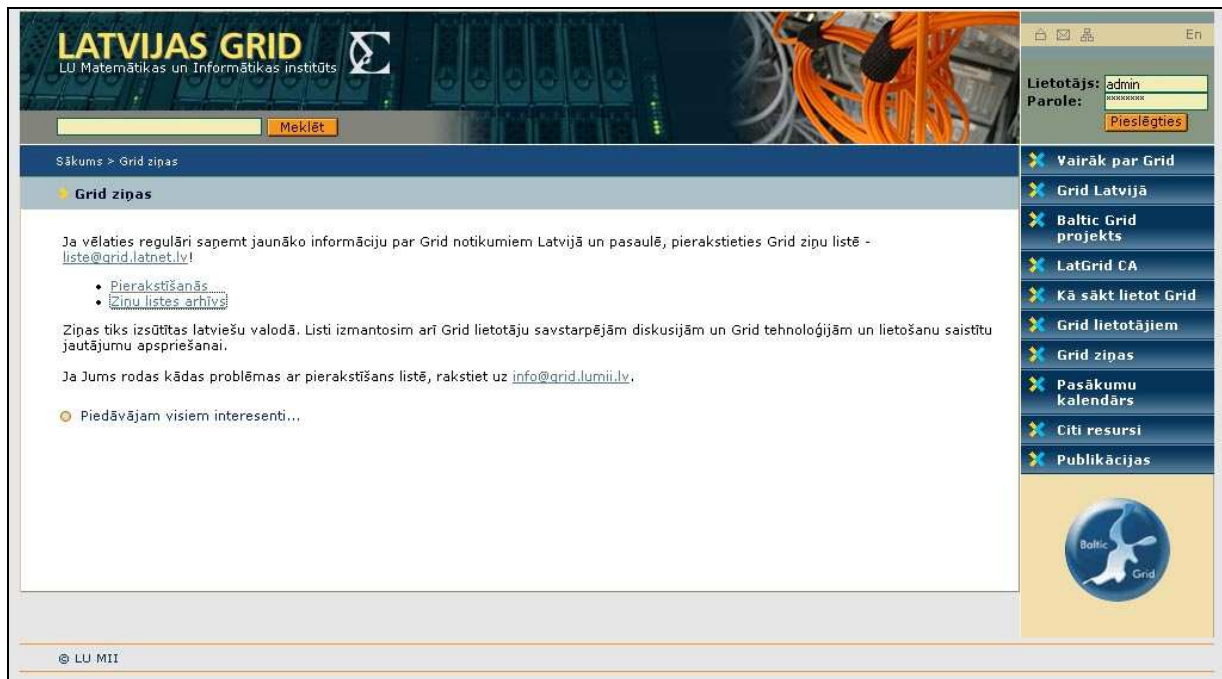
LATVIJAS GRID
LU Matemātikas un Informātikas institūts

Meklēt

En

Lietotājs: admin
Parole: ********
Pieslēgties

Sākums > Grid ziņas

Grid ziņas

Ja vēlaties regulāri saņemt jaunāko informāciju par Grid notikumiem Latvijā un pasaulē, pierakstieties Grid ziņu listē - liste@grid.latnet.lv!

- Pierakstīšanās
- Ziņu listes arhīvs

Ziņas tiks izsūtītas latviešu valodā. Listi izmantosim arī Grid lietotāju savstarpējām diskusijām un Grid tehnoloģijām un lietošanu saistītu jautājumu apspriešanai.

Ja Jums rodas kādas problēmas ar pierakstīšans listē, rakstiet uz info@grid.lumii.lv.

Piedāvājam visiem interesenti...

Vairāk par Grid
Grid Latvijā
Baltic Grid projekts
LatGrid CA
Kā sākt lietot Grid
Grid lietotājiem
Grid ziņas
Pasākumu kalendārs
Citi resursi
Publikācijas

Baltic Grid

© LU MII